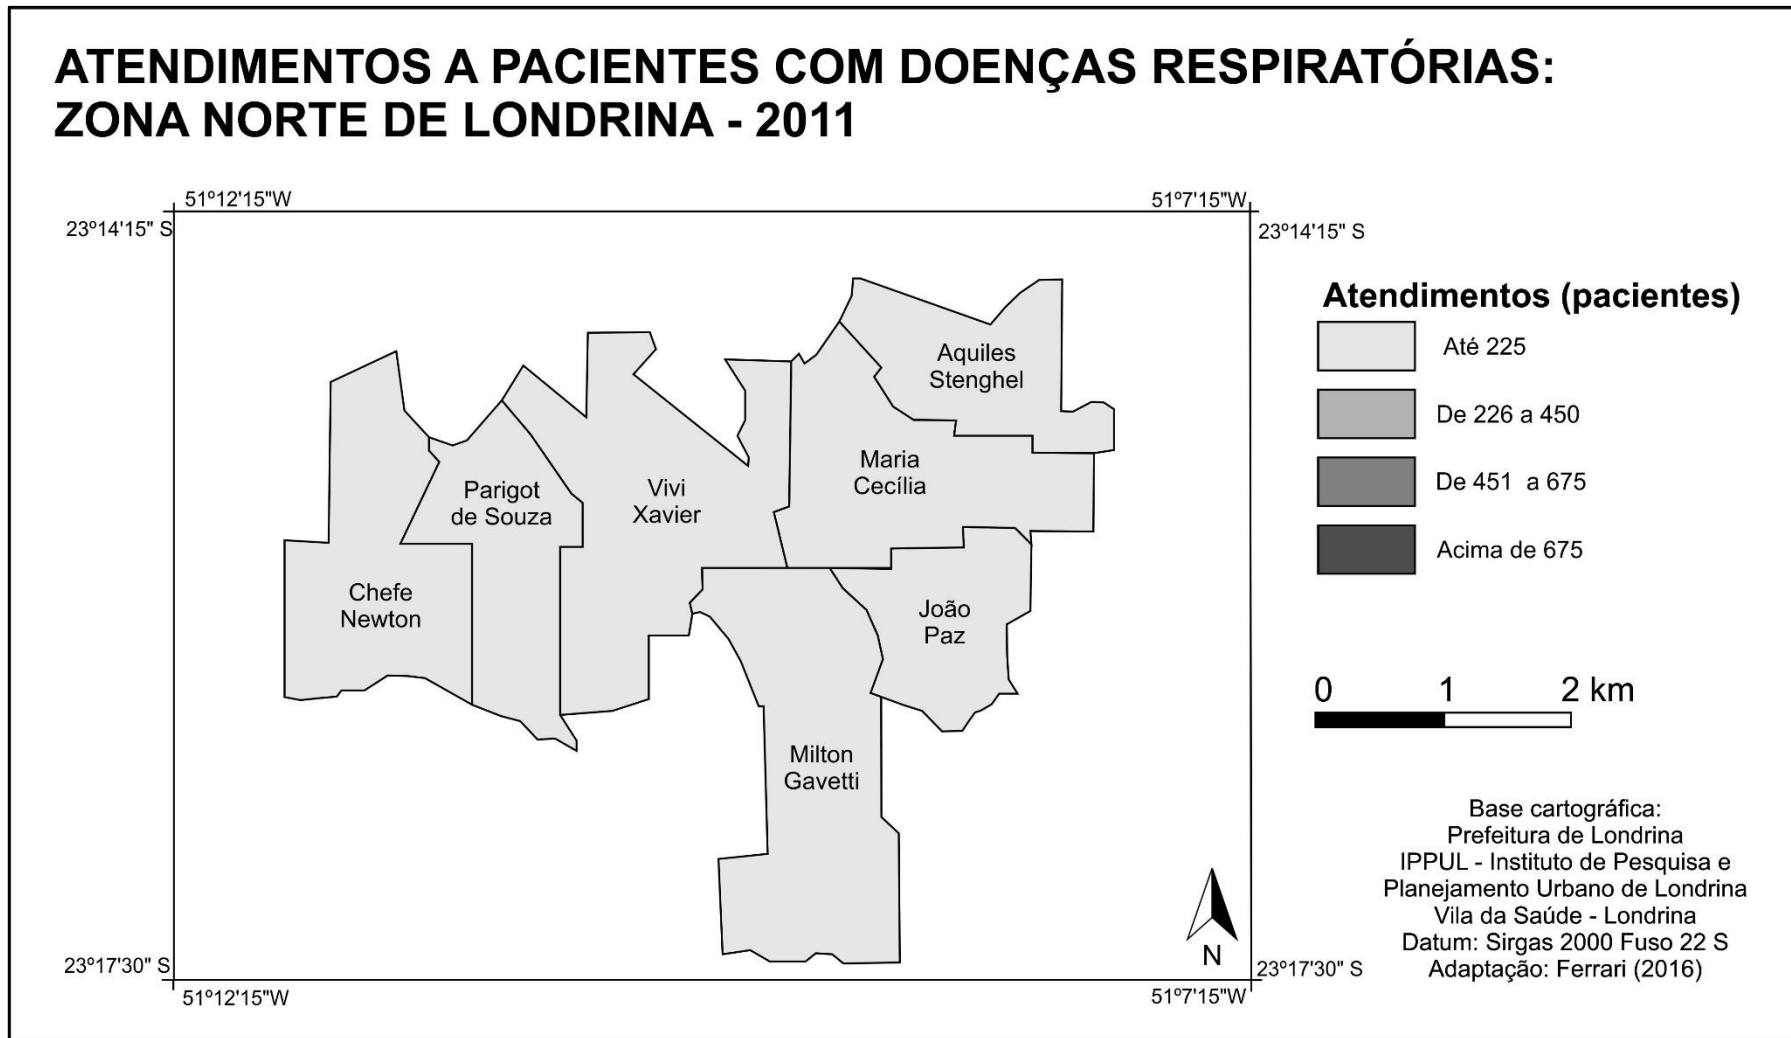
ATENDIMENTOS A PACIENTES COM DOENÇAS RESPIRATÓRIAS: ZONA NORTE DE LONDRINA - 2011

51º12'15"W
51º7'15"W
23º14'15" S
23º14'15" S

Aquiles Stenghel
Maria Cecília
Vivi Xavier
Parigot de Souza
Chefe Newton
João Paz
Milton Gavetti

N

23º17'30" S
23º17'30" S
51º12'15"W
51º7'15"W

Atendimentos (pacientes)
Até 225
De 226 a 450
De 451 a 675
Acima de 675

0 1 2 km

Base cartográfica:
Prefeitura de Londrina
IPPUL - Instituto de Pesquisa e Planejamento Urbano de Londrina
Vila da Saúde - Londrina
Datum: Sirgas 2000 Fuso 22 S
Adaptação: Ferrari (2016)